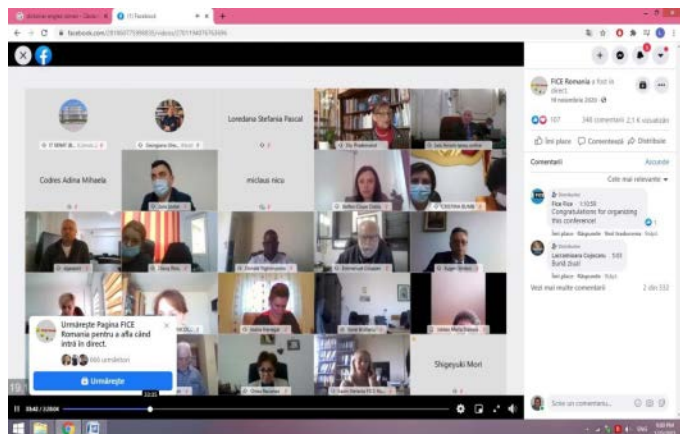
(1) Facebook

facebook.com

Loredana Stefania Pascal

Codres Adina Mihaela

miclaus nicu

Shigeyuki Mori

Urmărește Pagina FICE Romania pentru a afla când intră în direct.

Urmărește

FICE Romania a fost în direct.
19 noiembrie 2020

107

340 comentarii 2,1 K vizualizări

Îmi place

Comentează

Distribuie

Comentarii

Cele mai relevante

Fice Fice 1:10:55
Congratulations for organizing this conference!

Îmi place Răspunde Vezi traducerea

Lacramioara Cojocaru 5:03
Bună ziua!

Îmi place Răspunde

Vezi mai multe comentarii

2 din 332

Scrie un comentariu...